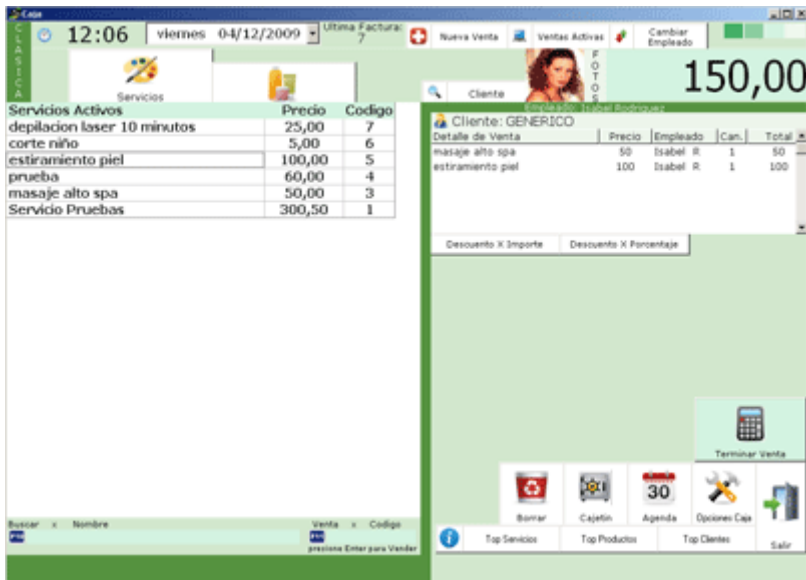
Caja

CLASICA

12:06 viernes 04/12/2009

Ultima Factura: 7

Nueva Venta

Ventas Activas

Cambiar Empleado

Servicios

Cliente

FOTOS

150,00

Empleado: Isabel Rodriguez

| Servicios Activos | Precio | Codigo |
|---|---|---|
| depilacion laser 10 minutos | 25,00 | 7 |
| corte niño | 5,00 | 6 |
| estiramiento piel | 100,00 | 5 |
| prueba | 60,00 | 4 |
| masaje alto spa | 50,00 | 3 |
| Servicio Pruebas | 300,50 | 1 |

Cliente: GENERICO

| Detalle de Venta | Precio | Empleado | Can. | Total |
|---|---|---|---|---|
| masaje alto spa | 50 | Isabel R | 1 | 50 |
| estiramiento piel | 100 | Isabel R | 1 | 100 |

Descuento X Importe

Descuento X Porcentaje

Terminar Venta

Borrar

Cajetin

30

Agenda

Opciones Caja

Salir

Top Servicios

Top Productos

Top Clientes

Buscar x Nombre

Venta x Codigo

presione Enter para Vender